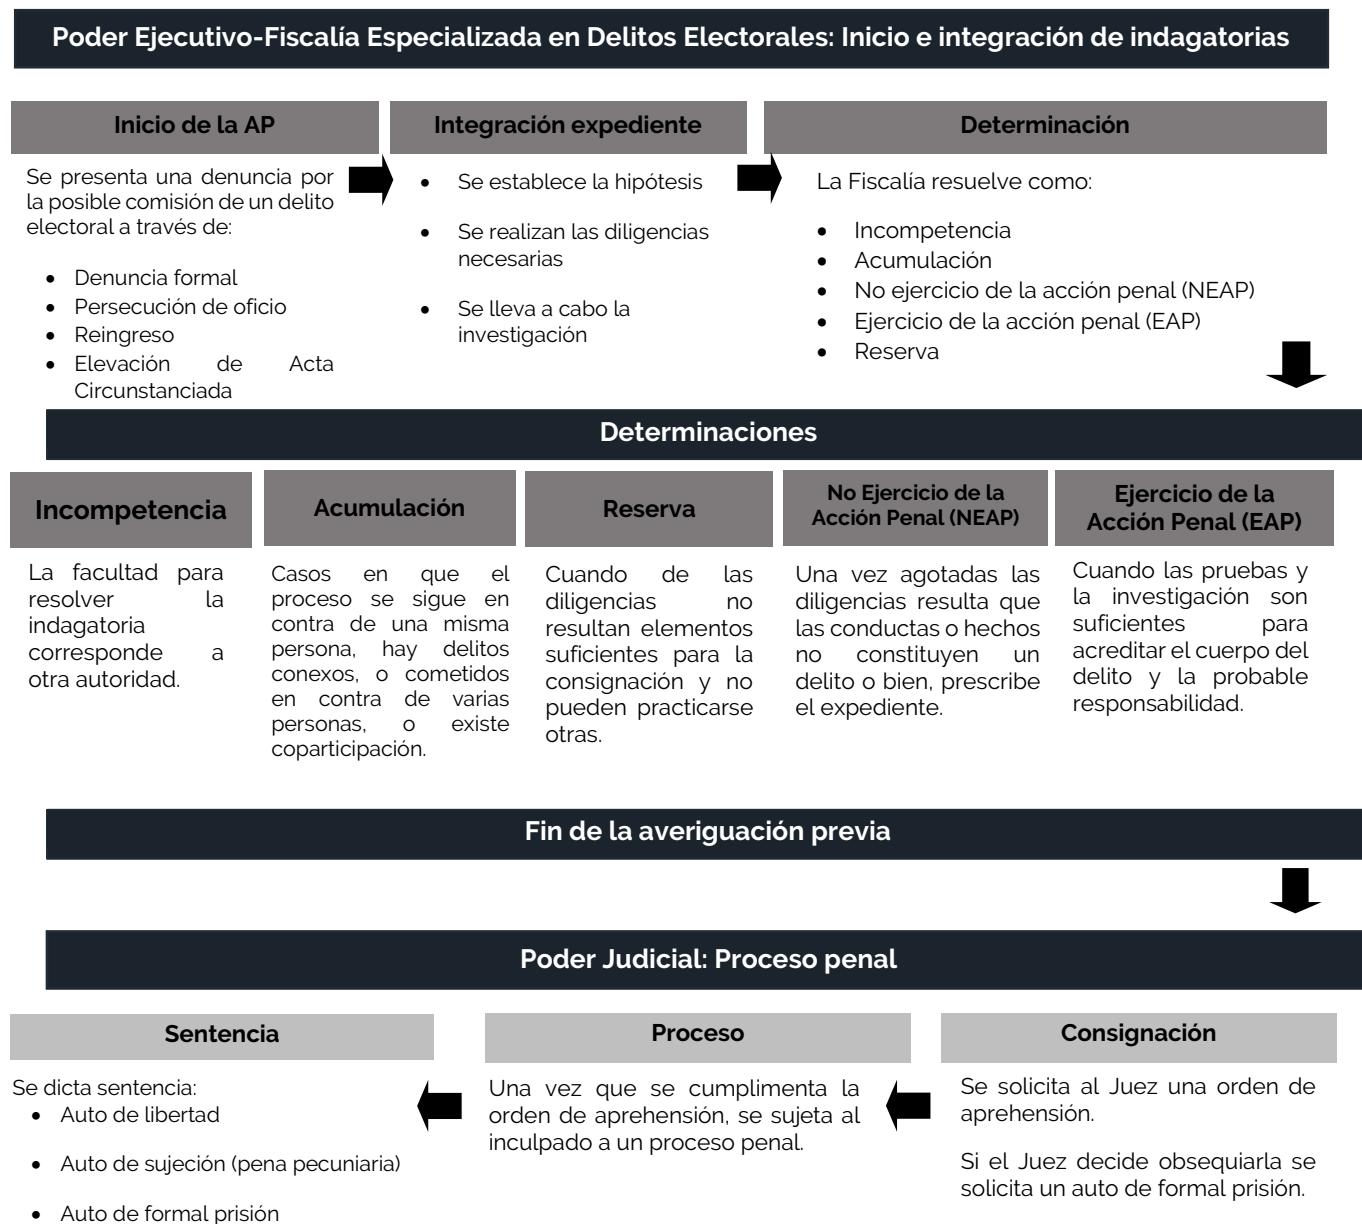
Poder Ejecutivo-Fiscalía Especializada en Delitos Electorales: Inicio e integración de indagatorias

Inicio de la AP

Se presenta una denuncia por la posible comisión de un delito electoral a través de:

- Denuncia formal
- Persecución de oficio
- Reingreso
- Elevación de Acta Circunstanciada

Integración expediente

- Se establece la hipótesis
- Se realizan las diligencias necesarias
- Se lleva a cabo la investigación

Determinación

La Fiscalía resuelve como:

- Incompetencia
- Acumulación
- No ejercicio de la acción penal (NEAP)
- Ejercicio de la acción penal (EAP)
- Reserva

Determinaciones

Incompetencia

La facultad para resolver la indagatoria corresponde a otra autoridad.

Acumulación

Casos en que el proceso se sigue en contra de una misma persona, hay delitos conexos, o cometidos en contra de varias personas, o existe coparticipación.

Reserva

Cuando de las diligencias no resultan elementos suficientes para la consignación y no pueden practicarse otras.

No Ejercicio de la Acción Penal (NEAP)

Una vez agotadas las diligencias resulta que las conductas o hechos no constituyen un delito o bien, prescribe el expediente.

Ejercicio de la Acción Penal (EAP)

Cuando las pruebas y la investigación son suficientes para acreditar el cuerpo del delito y la probable responsabilidad.

Fin de la averiguación previa

Poder Judicial: Proceso penal

Sentencia

Se dicta sentencia:

- Auto de libertad
- Auto de sujeción (pena pecuniaria)
- Auto de formal prisión

Proceso

Una vez que se cumplimenta la orden de aprehensión, se sujeta al inculpado a un proceso penal.

Consignación

Se solicita al Juez una orden de aprehensión.

Si el Juez decide obsequiarla se solicita un auto de formal prisión.